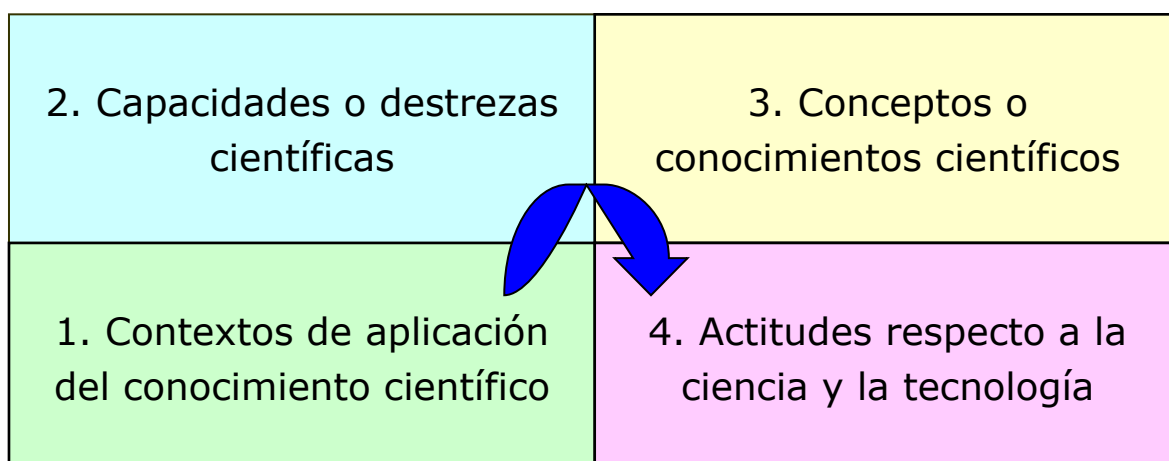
| 2. Capacidades o destrezas científicas | 3. Conceptos o conocimientos científicos |
|---|---|
| 1. Contextos de aplicación del conocimiento científico | 4. Actitudes respecto a la ciencia y la tecnología |